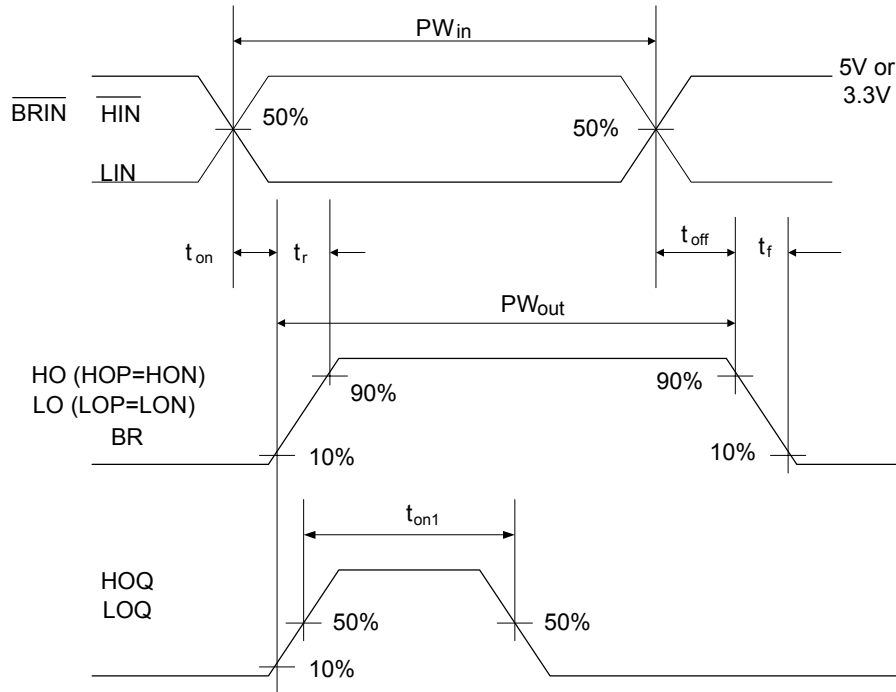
$\text{PW}_{\text{in}}$

$\overline{\text{BRIN}}$ $\overline{\text{HIN}}$

LIN

50%

50%

5V or 3.3V

$t_{on}$ $t_r$

$t_{off}$ $t_f$

$\text{PW}_{\text{out}}$

HO (HOP=HON)
LO (LOP=LON)
BR

90%

90%

10%

10%

$t_{on1}$

HOQ
LOQ

50%

50%

10%